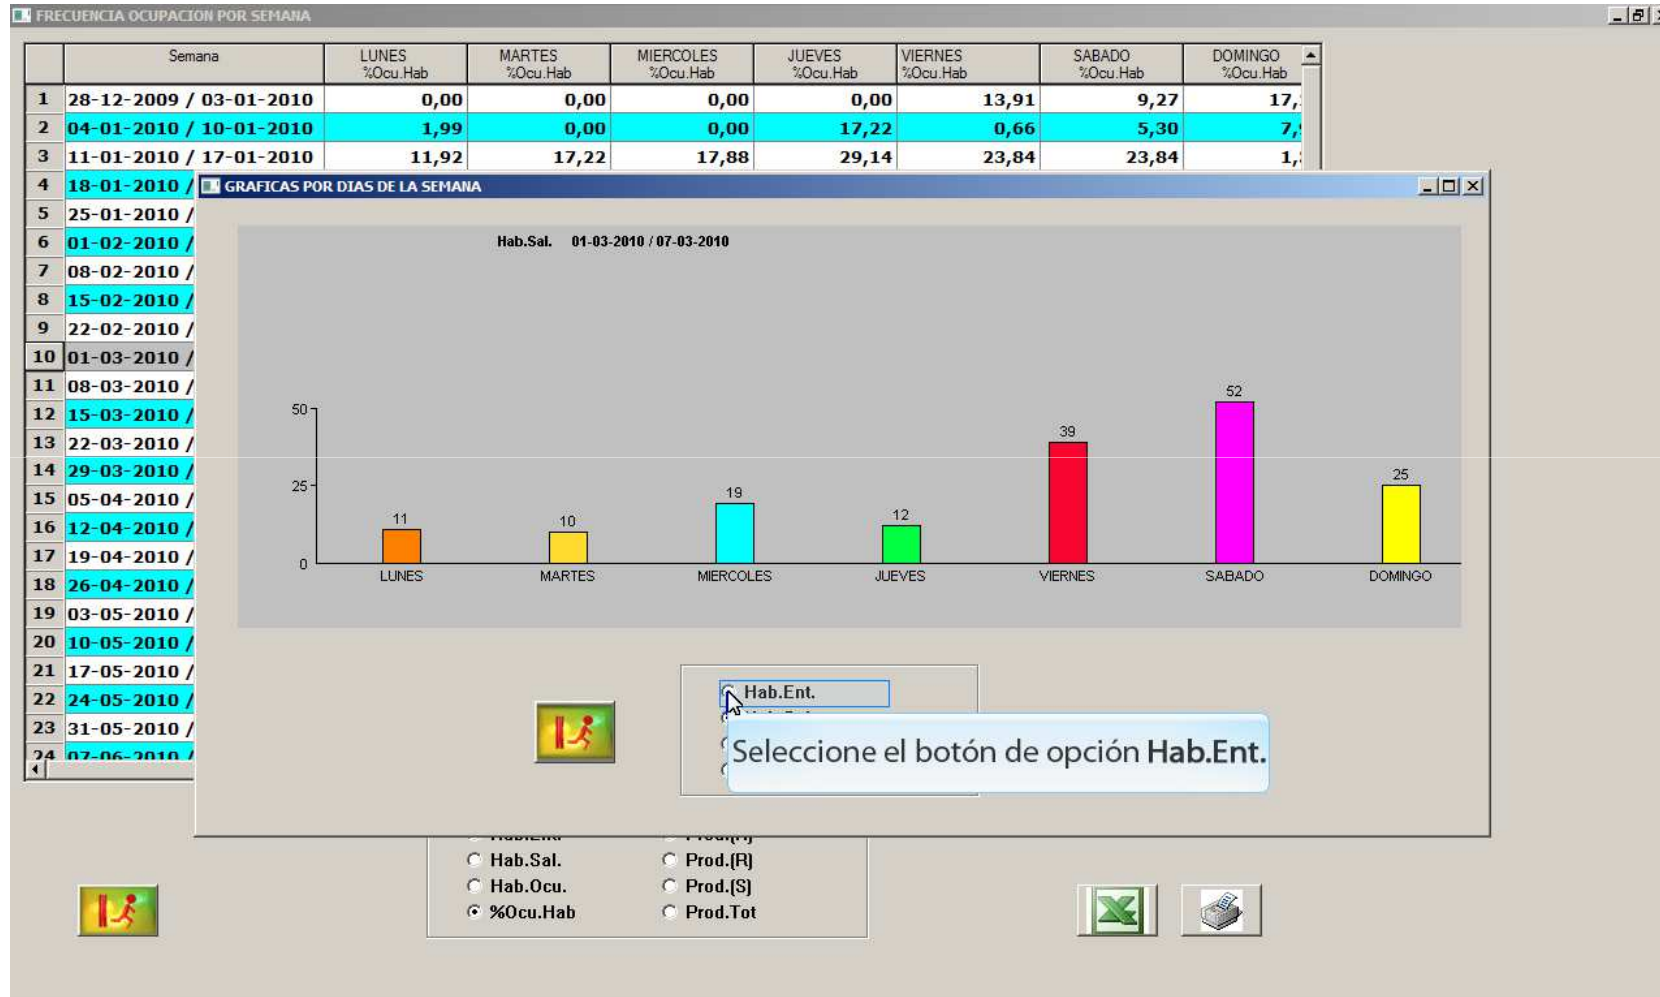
FRECUENCIA OCUPACION POR SEMANA

| | Semana | LUNES %Ocu.Hab | MARTES %Ocu.Hab | MIERCOLES %Ocu.Hab | JUEVES %Ocu.Hab | VIERNES %Ocu.Hab | SABADO %Ocu.Hab | DOMINGO %Ocu.Hab |
|---|---|---|---|---|---|---|---|---|
| 1 | 28-12-2009 / 03-01-2010 | 0,00 | 0,00 | 0,00 | 0,00 | 13,91 | 9,27 | 17,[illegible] |
| 2 | 04-01-2010 / 10-01-2010 | 1,99 | 0,00 | 0,00 | 17,22 | 0,66 | 5,30 | 7,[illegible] |
| 3 | 11-01-2010 / 17-01-2010 | 11,92 | 17,22 | 17,88 | 29,14 | 23,84 | 23,84 | 1,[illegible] |
| 4 | 18-01-2010 / | | | | | | | |
| 5 | 25-01-2010 / | | | | | | | |
| 6 | 01-02-2010 / | | | | | | | |
| 7 | 08-02-2010 / | | | | | | | |
| 8 | 15-02-2010 / | | | | | | | |
| 9 | 22-02-2010 / | | | | | | | |
| 10 | 01-03-2010 / | | | | | | | |
| 11 | 08-03-2010 / | | | | | | | |
| 12 | 15-03-2010 / | | | | | | | |
| 13 | 22-03-2010 / | | | | | | | |
| 14 | 29-03-2010 / | | | | | | | |
| 15 | 05-04-2010 / | | | | | | | |
| 16 | 12-04-2010 / | | | | | | | |
| 17 | 19-04-2010 / | | | | | | | |
| 18 | 26-04-2010 / | | | | | | | |
| 19 | 03-05-2010 / | | | | | | | |
| 20 | 10-05-2010 / | | | | | | | |
| 21 | 17-05-2010 / | | | | | | | |
| 22 | 24-05-2010 / | | | | | | | |
| 23 | 31-05-2010 / | | | | | | | |
| 24 | 07-06-2010 / | | | | | | | |

GRAFICAS POR DIAS DE LA SEMANA

Hab.Sal. 01-03-2010 / 07-03-2010

50
25
0

11 LUNES
10 MARTES
19 MIERCOLES
12 JUEVES
39 VIERNES
52 SABADO
25 DOMINGO

Hab.Ent.

Seleccione el botón de opción Hab.Ent.

Hab.Sal.
Hab.Ocu.
%Ocu.Hab
Prod.[R]
Prod.[S]
Prod.Tot